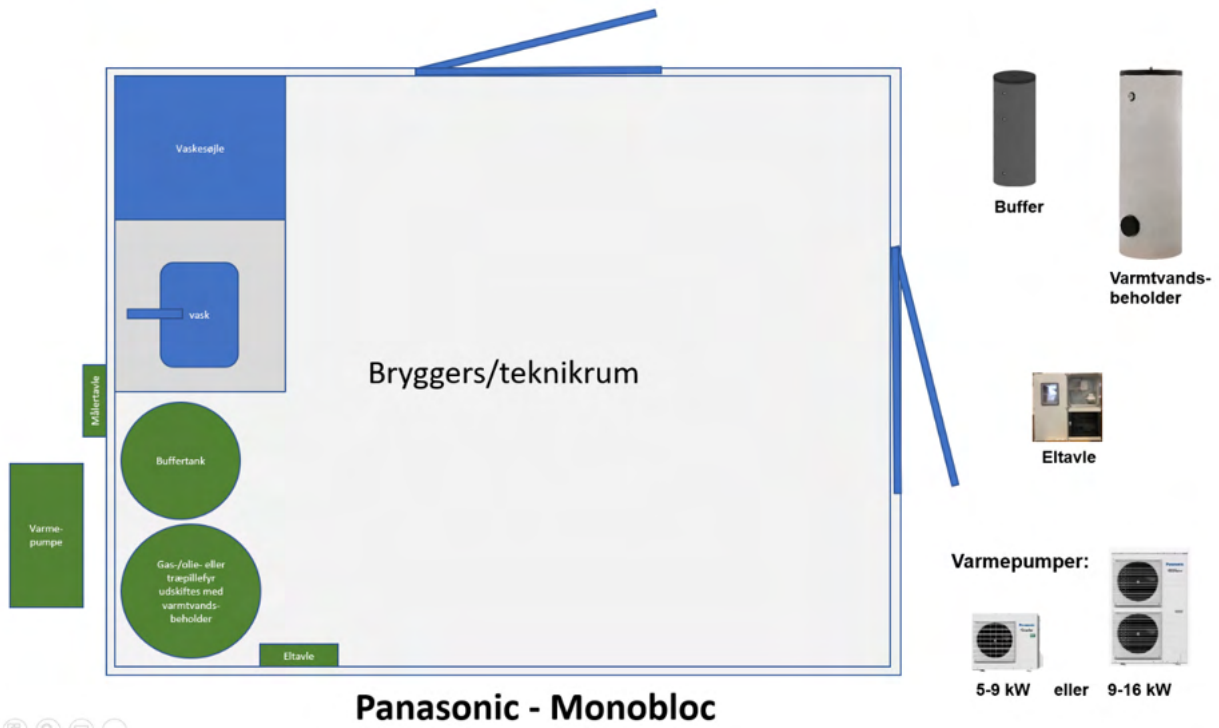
Vaskesøjle

vask

Bryggers/teknikrum

Målertavle

Buffertank

Varmepumpe

Gas-/olie- eller træpillefyr udskiftes med varmtvandsbeholder

Eltavle

Buffer

Varmtvandsbeholder

Eltavle

Varmepumper:

5-9 kW eller 9-16 kW

Panasonic - Monobloc